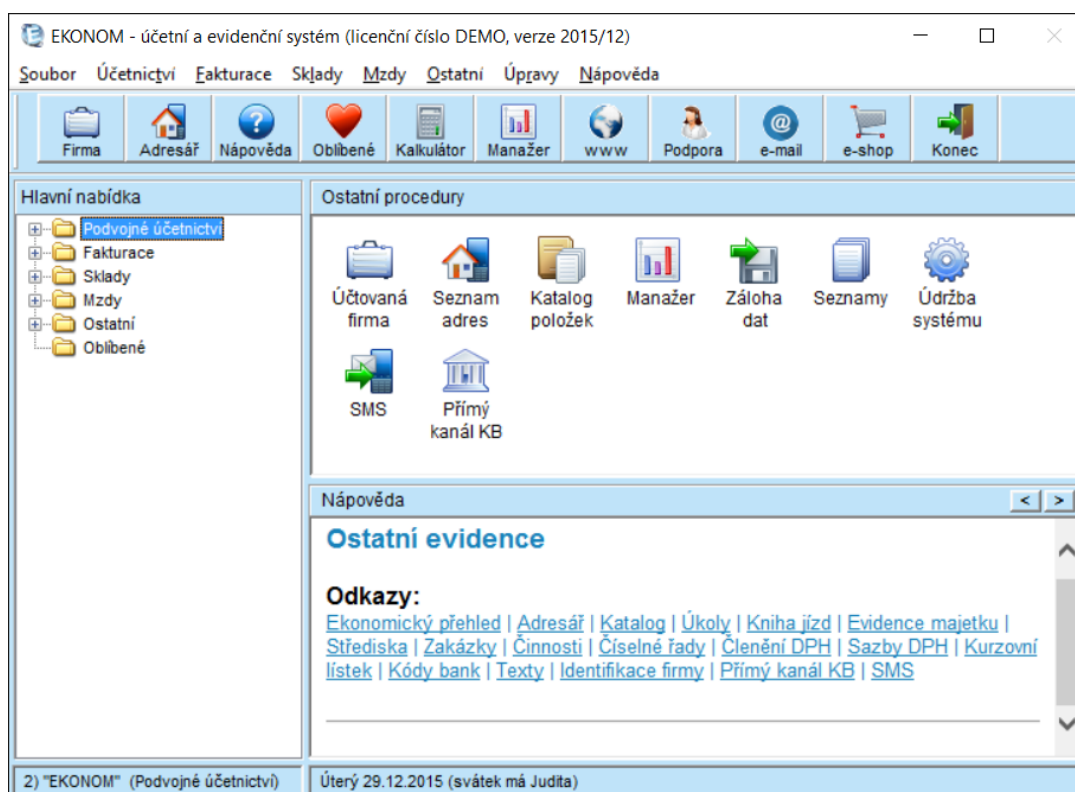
EKONOM - účetní a evidenční systém (licenční číslo DEMO, verze 2015/12)

Soubor Účetnictví Fakturace Sklady Mzdy Ostatní Úpravy Nápověda

Firma Adresář Nápověda Oblíbené Kalkulátor Manažer www Podpora e-mail e-shop Konec

Hlavní nabídka

Podvojné účetnictví
Fakturace
Sklady
Mzdy
Ostatní
Oblíbené

Ostatní procedury

Účtovaná firma
Seznam adres
Katalog položek
Manažer
Záloha dat
Seznamy
Údržba systému
SMS
Přímý kanál KB

Nápověda

< >

Ostatní evidence

Odkazy:
Ekonomický přehled | Adresář | Katalog | Úkoly | Kniha jízd | Evidence majetku | Střediska | Zakázky | Činnosti | Číselné řady | Členění DPH | Sazby DPH | Kurzovní lístek | Kódy bank | Texty | Identifikace firmy | Přímý kanál KB | SMS

2) "EKONOM" (Podvojné účetnictví)
Úterý 29.12.2015 (svátek má Judita)